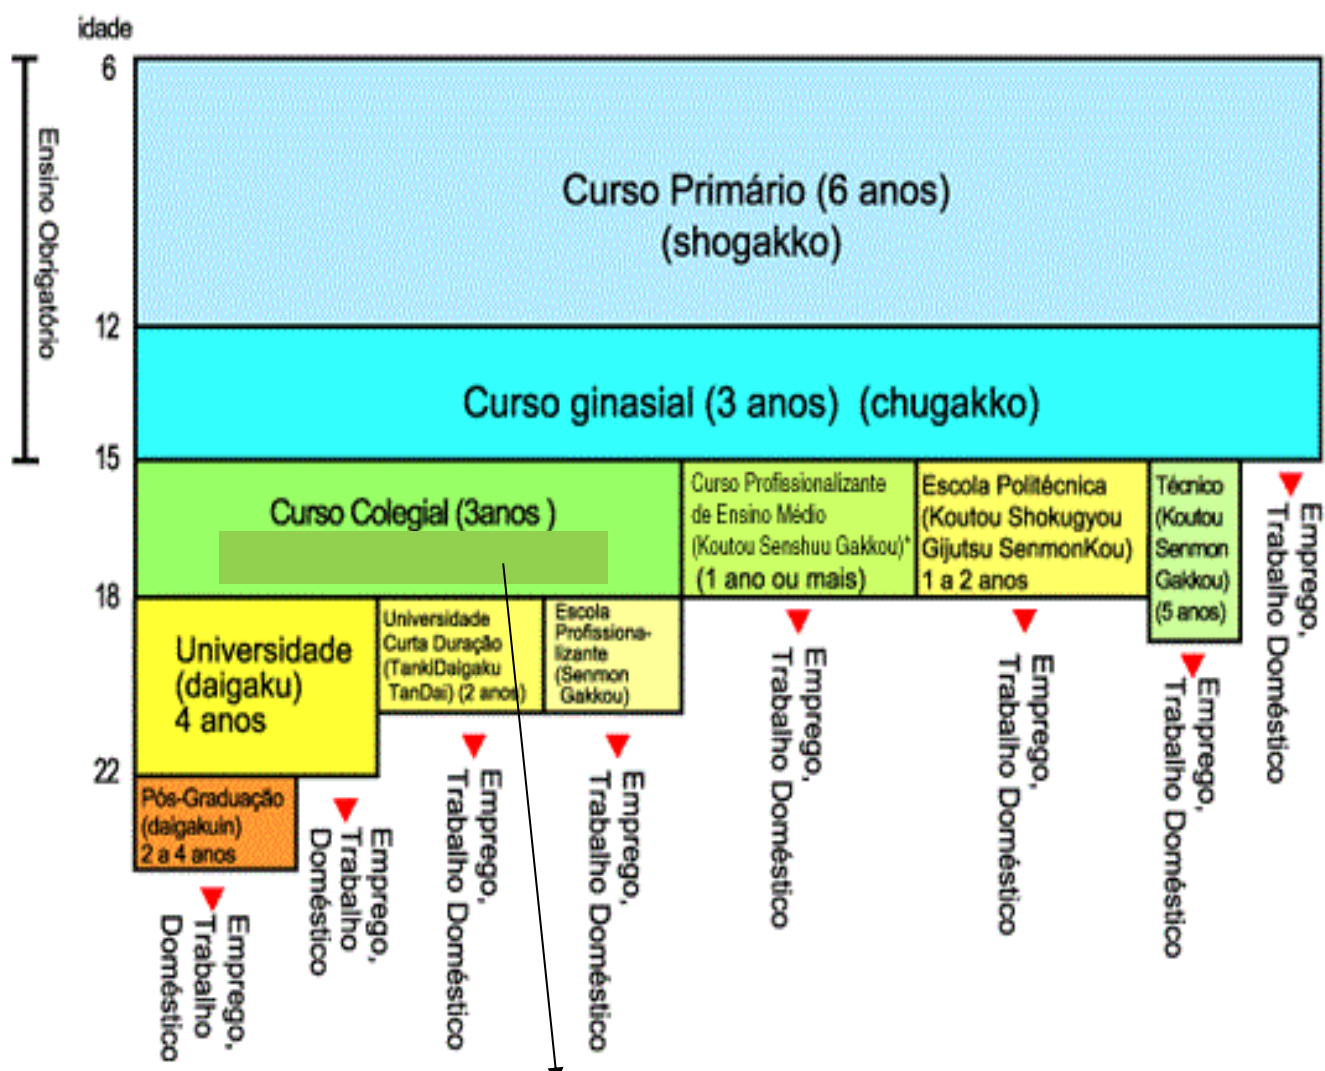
idade

Ensino Obrigatório

6

12

15

18

22

Curso Primário (6 anos) (shogakko)

Curso ginasial (3 anos) (chugakko)

Curso Colegial (3anos )

Curso Profissionalizante de Ensino Médio (Koutou Senshuu Gakkou)* (1 ano ou mais)

Escola Politécnica (Koutou Shokugyou Gijutsu SenmonKou) 1 a 2 anos

Técnico (Koutou Senmon Gakkou) (5 anos)

Emprego, Trabalho Doméstico

Universidade (daigaku) 4 anos

Universidade Curta Duração (TankiDaigaku TanDai) (2 anos)

Escola Profissionalizante (Senmon Gakkou)

Emprego, Trabalho Doméstico

Emprego, Trabalho Doméstico

Emprego, Trabalho Doméstico

Emprego, Trabalho Doméstico

Pós-Graduação (daigakuin) 2 a 4 anos

Emprego, Trabalho Doméstico

Emprego, Trabalho Doméstico

Emprego, Trabalho Doméstico

Emprego, Trabalho Doméstico